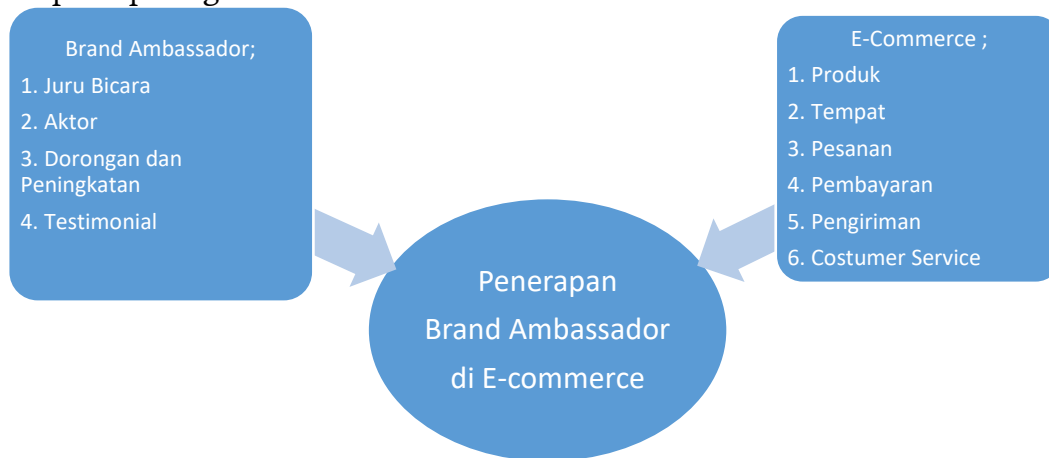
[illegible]

Brand Ambassador;

1. Juru Bicara

2. Aktor

3. Dorongan dan Peningkatan

4. Testimonial

E-Commerce ;

1. Produk

2. Tempat

3. Pesanan

4. Pembayaran

5. Pengiriman

6. Costumer Service

Penerapan Brand Ambassador di E-commerce